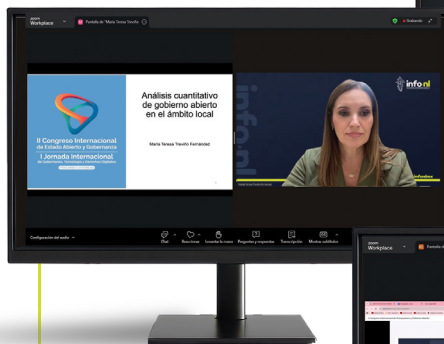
zoom Workplace

Pantalla de "María Teresa Treviño

Grabando

II Congreso Internacional de Estado Abierto y Gobernanza

I Jornada Internacional de Gobernanza, Tecnologías y Derechos Digitales

Análisis cuantitativo de gobierno abierto en el ámbito local

María Teresa Treviño Fernández

info.nl

info.nl

Configuración del audio

Chat

Reacciones

Levantar la mano

Preguntas y respuestas

Transcripción

Mostrar subtítulos

zoom Workplace